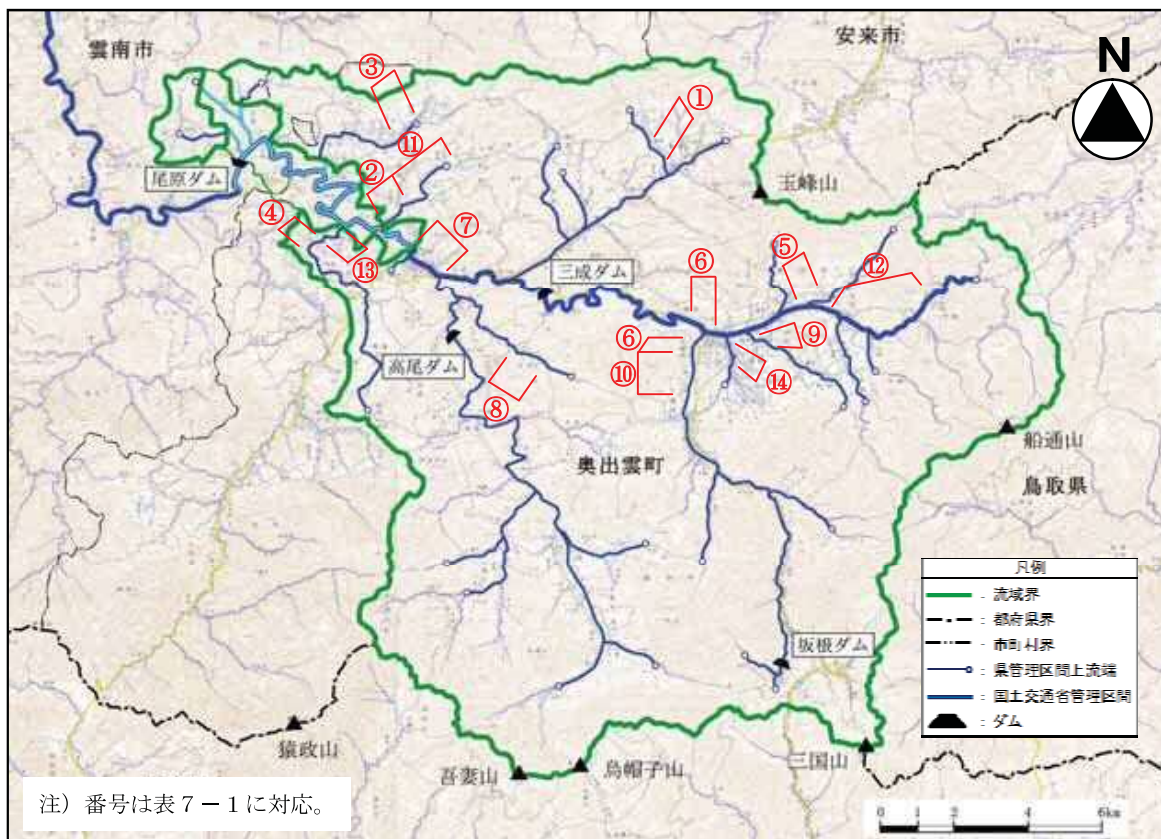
雲南市

安来市

N

③
①
⑪
②
尾原ダム
玉峰山
④
⑦
⑬
三成ダム
⑥
⑤
⑫
⑥
⑨
⑩
⑭
高尾ダム
⑧
船通山
奥出雲町
鳥取県

凡例
：流域界
：都府県界
：市町村界
：県管理区間上流端
：国土交通省管理区間
：ダム

坂根ダム
猿政山
吾妻山
烏帽子山
三国山

注）番号は表７－１に対応。

0 1 2 4 6km